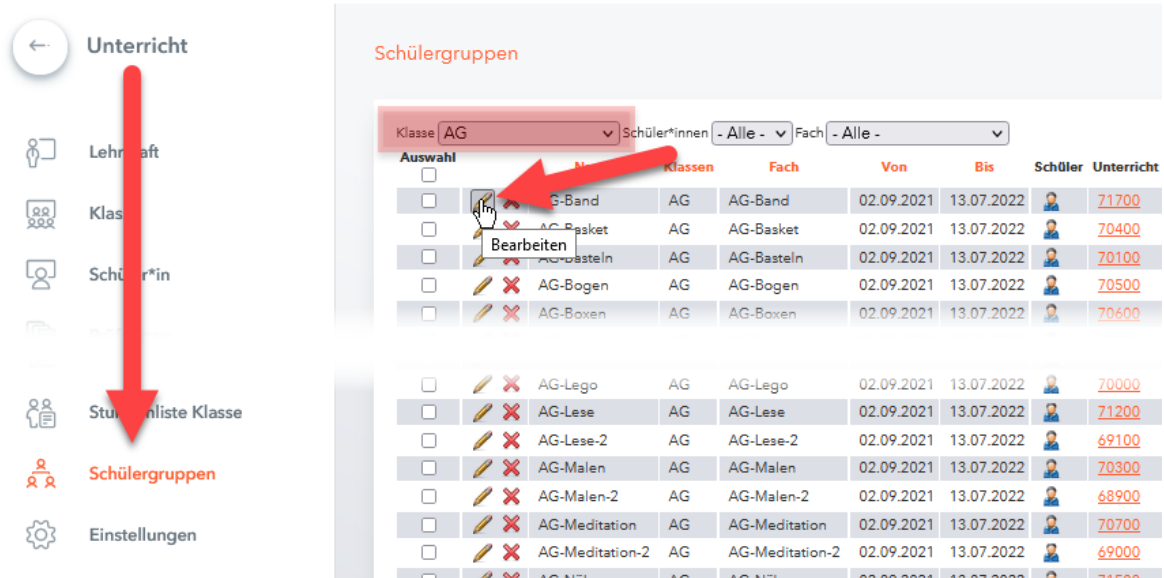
Unterricht

Lehr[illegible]aft

Klas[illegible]

Schü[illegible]*in

Stu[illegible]liste Klasse

Schülergruppen

Einstellungen

Schülergruppen

Klasse AG Schüler*innen - Alle - Fach - Alle -

| Auswahl | | N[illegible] | Klassen | Fach | Von | Bis | Schüler | Unterricht |
|---|---|---|---|---|---|---|---|---|
| | | AG-Band | AG | AG-Band | 02.09.2021 | 13.07.2022 | | 71700 |
| | Bearbeiten | AG-Basket | AG | AG-Basket | 02.09.2021 | 13.07.2022 | | 70400 |
| | | AG-Basteln | AG | AG-Basteln | 02.09.2021 | 13.07.2022 | | 70100 |
| | | AG-Bogen | AG | AG-Bogen | 02.09.2021 | 13.07.2022 | | 70500 |
| | | AG-Boxen | AG | AG-Boxen | 02.09.2021 | 13.07.2022 | | 70600 |
| | | AG-Lego | AG | AG-Lego | 02.09.2021 | 13.07.2022 | | 70000 |
| | | AG-Lese | AG | AG-Lese | 02.09.2021 | 13.07.2022 | | 71200 |
| | | AG-Lese-2 | AG | AG-Lese-2 | 02.09.2021 | 13.07.2022 | | 69100 |
| | | AG-Malen | AG | AG-Malen | 02.09.2021 | 13.07.2022 | | 70300 |
| | | AG-Malen-2 | AG | AG-Malen-2 | 02.09.2021 | 13.07.2022 | | 68900 |
| | | AG-Meditation | AG | AG-Meditation | 02.09.2021 | 13.07.2022 | | 70700 |
| | | AG-Meditation-2 | AG | AG-Meditation-2 | 02.09.2021 | 13.07.2022 | | 69000 |